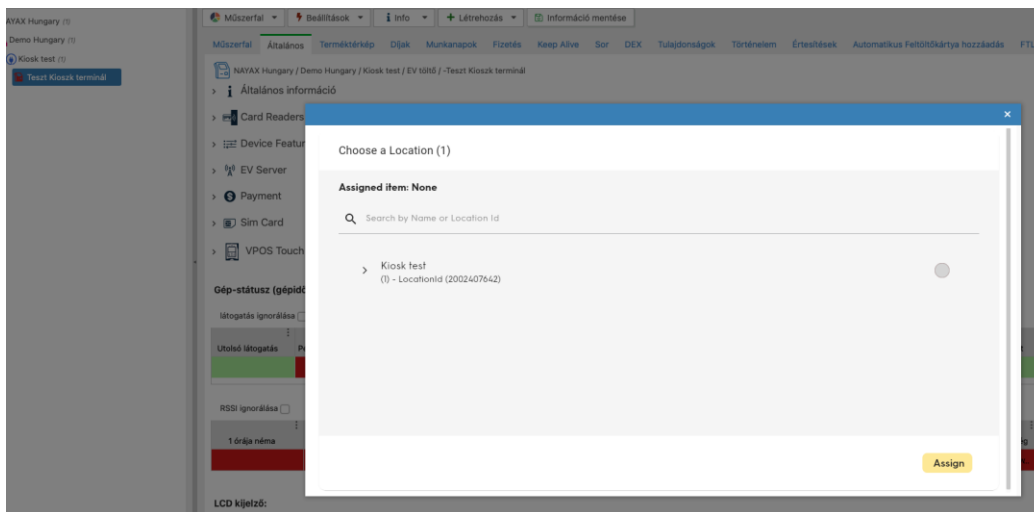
NAYAX Hungary (1)
Demo Hungary (1)
Kiosk test (1)
Teszt Kioszk terminál

Műszerfal ▾ Beállítások ▾ Info ▾ + Létrehozás ▾ Információ mentése

Műszerfal Általános Terméktérkép Díjak Munkanapok Fizetés Keep Alive Sor DEX Tulajdonságok Történelem Értesítések Automatikus Feltöltőkártya hozzáadás FTL

NAYAX Hungary / Demo Hungary / Kiosk test / EV töltő / -Teszt Kioszk terminál

Általános információ
Card Readers
Device Featur
EV Server
Payment
Sim Card
VPOS Touch

Gép-státusz (gépidő
látogatás ignorálása
Utolsó látogatás
RSSI ignorálása
1 órája néma
LCD kijelző:

×
Choose a Location (1)
Assigned item: None
Search by Name or Location Id
Kiosk test
(1) - LocationId (2002407642)
Assign